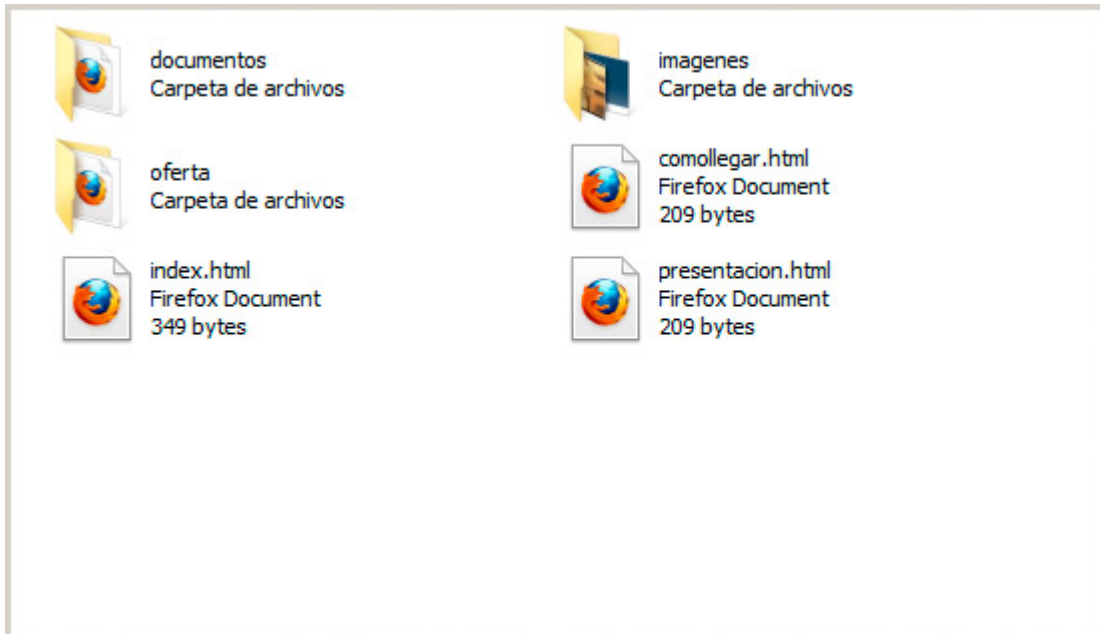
documentos
Carpeta de archivos

imagenes
Carpeta de archivos

oferta
Carpeta de archivos

comollegar.html
Firefox Document
209 bytes

index.html
Firefox Document
349 bytes

presentacion.html
Firefox Document
209 bytes